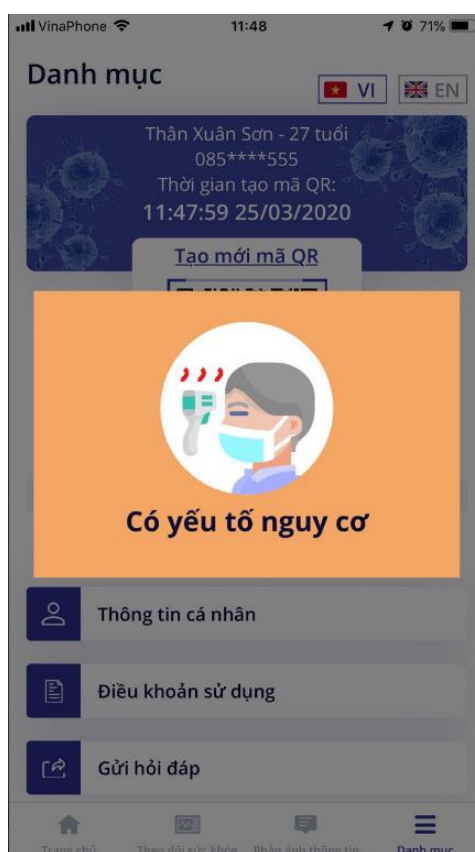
VinaPhone 11:48 71%

Danh mục

VI EN

Thân Xuân Sơn - 27 tuổi
085****555
Thời gian tạo mã QR:
11:47:59 25/03/2020

Tạo mới mã QR

Có yếu tố nguy cơ

Thông tin cá nhân

Điều khoản sử dụng

Gửi hỏi đáp

Trang chủ Theo dõi sức khỏe Phản ánh thông tin Danh mục